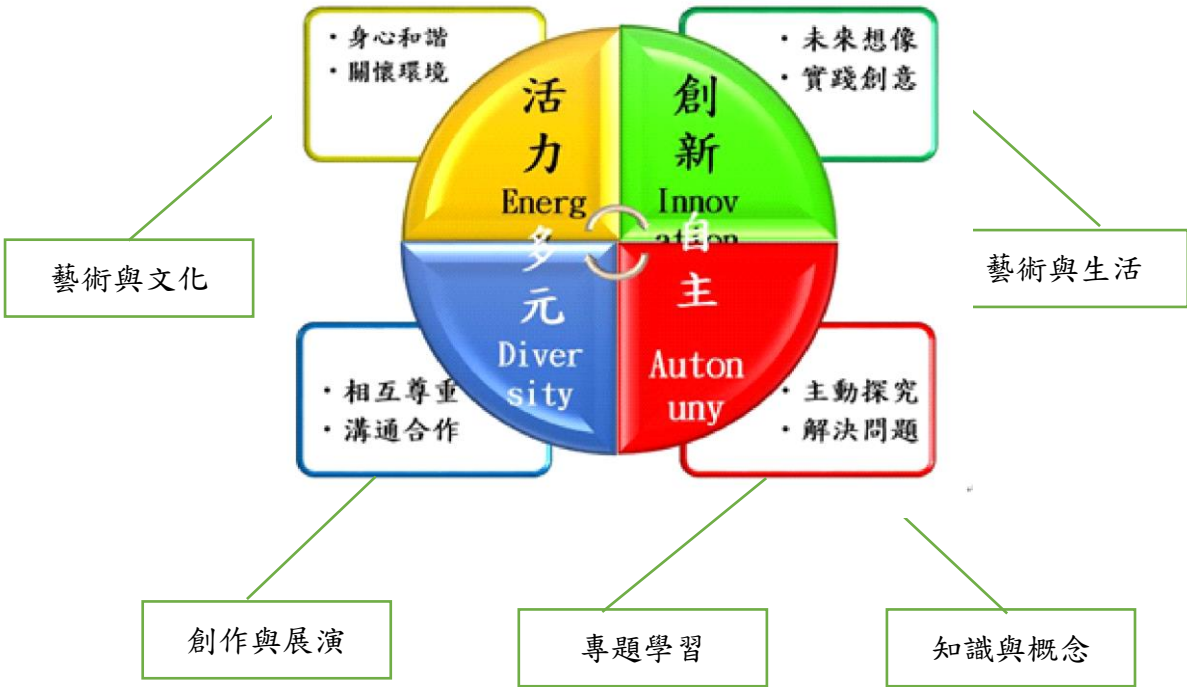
・身心和諧
・關懷環境

・未來想像
・實踐創意

活力
Energ

創新
Innov
ation

藝術與文化

多元
Diver
sity

自主
Auton
uny

藝術與生活

・相互尊重
・溝通合作

・主動探究
・解決問題

創作與展演

專題學習

知識與概念